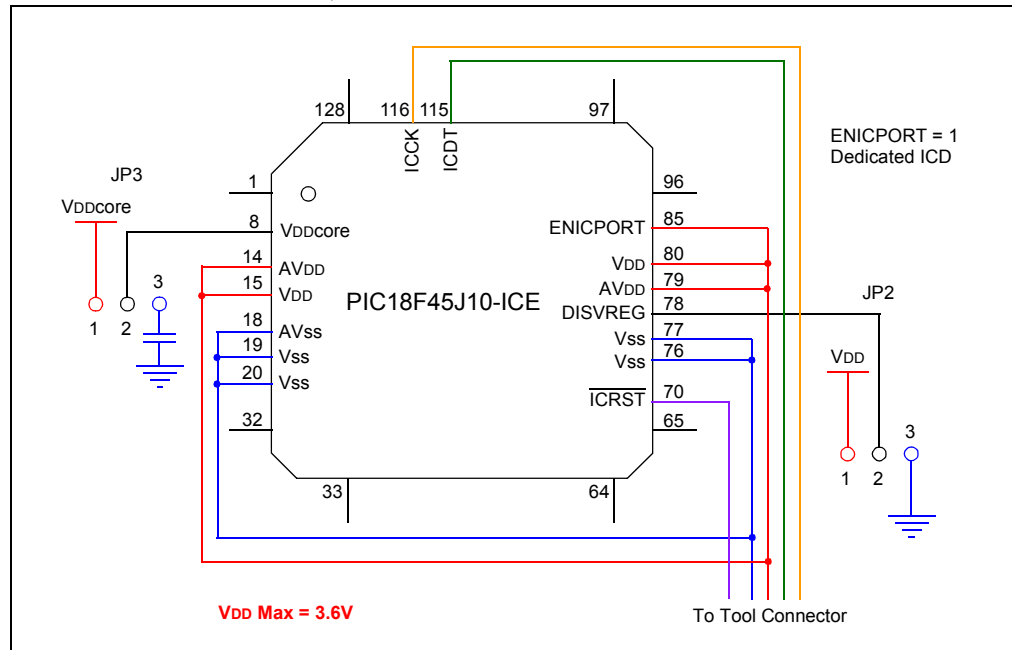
128 116 115 97

ICCK ICDT

ENICPORT = 1
Dedicated ICD

JP3

VDDcore

1
8 VDDcore
14 AVDD
15 VDD
18 AVss
19 Vss
20 Vss
32

1 2 3

PIC18F45J10-ICE

96
85 ENICPORT
80 VDD
79 AVDD
78 DISVREG
77 Vss
76 Vss
70 $\overline{\text{ICRST}}$
65

JP2

VDD

1 2 3

33 64

VDD Max = 3.6V

To Tool Connector